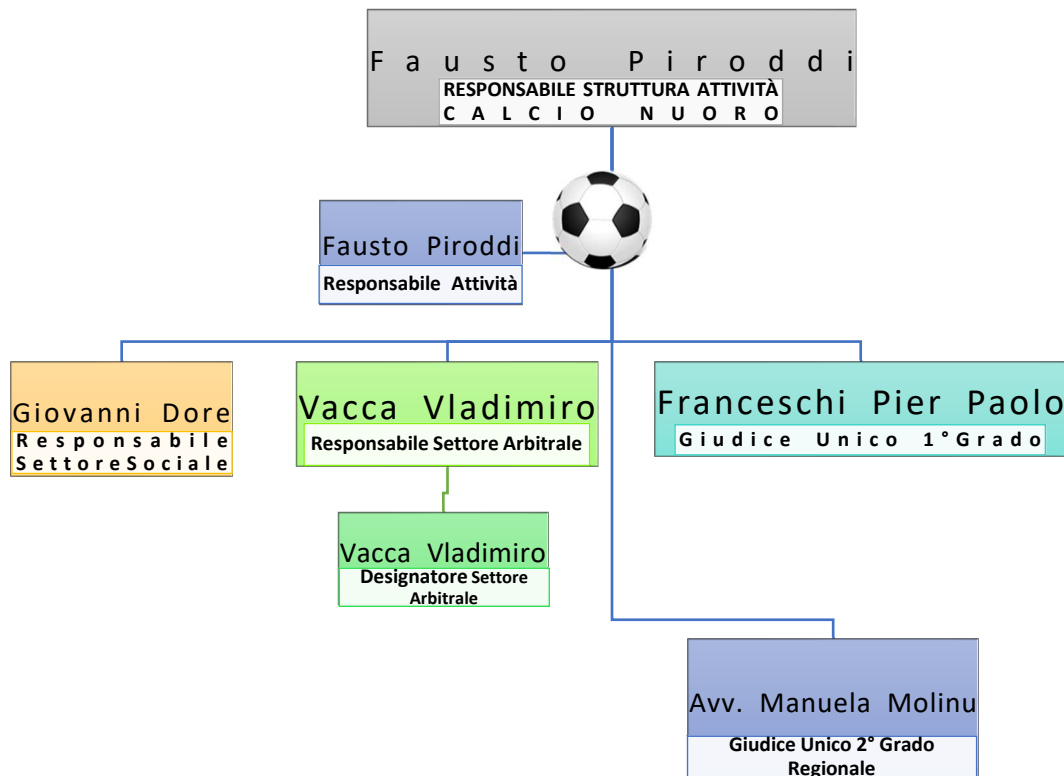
Fausto Piroddi
RESPONSABILE STRUTTURA ATTIVITÀ
CALCIO NUORO

Fausto Piroddi
Responsabile Attività

Giovanni Dore
Responsabile SettoreSociale

Vacca Vladimiro
Responsabile Settore Arbitrale

Vacca Vladimiro
Designatore Settore Arbitrale

Franceschi Pier Paolo
Giudice Unico 1°Grado

Avv. Manuela Molinu
Giudice Unico 2° Grado Regionale